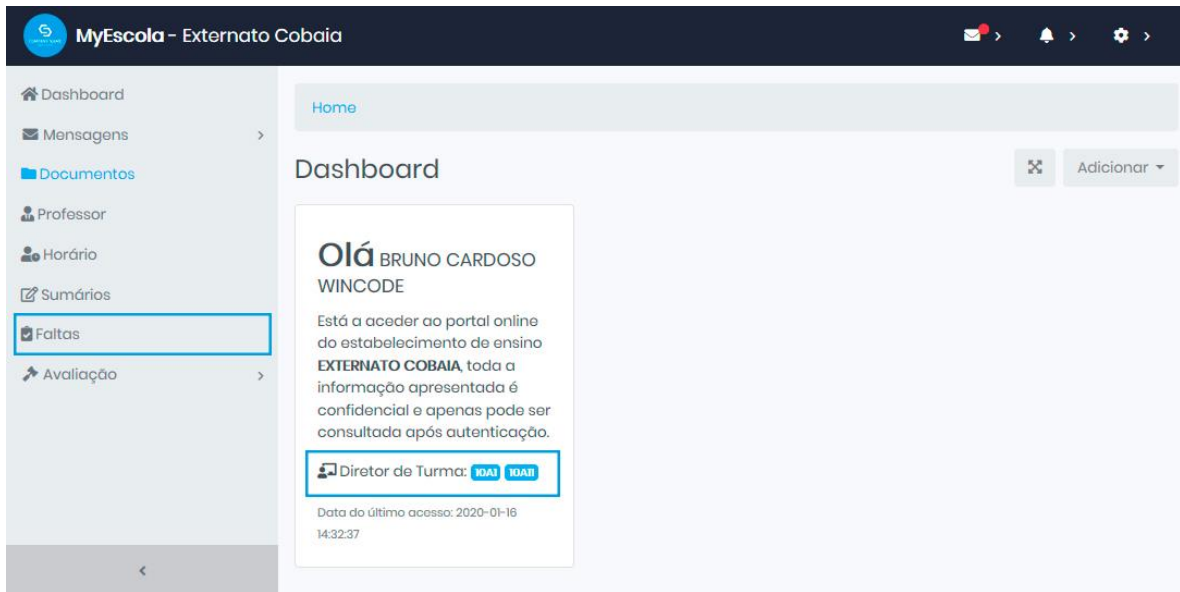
MyEscola - Externato Cobaia

Dashboard
Mensagens
Documentos
Professor
Horário
Sumários
Faltas
Avaliação

Home

Dashboard

Adicionar

Olá BRUNO CARDOSO WINCODE

Está a aceder ao portal online do estabelecimento de ensino **EXTERNATO COBAIA**, toda a informação apresentada é confidencial e apenas pode ser consultada após autenticação.

Diretor de Turma: 10A1 10A11

Data do último acesso: 2020-01-16 14:32:37